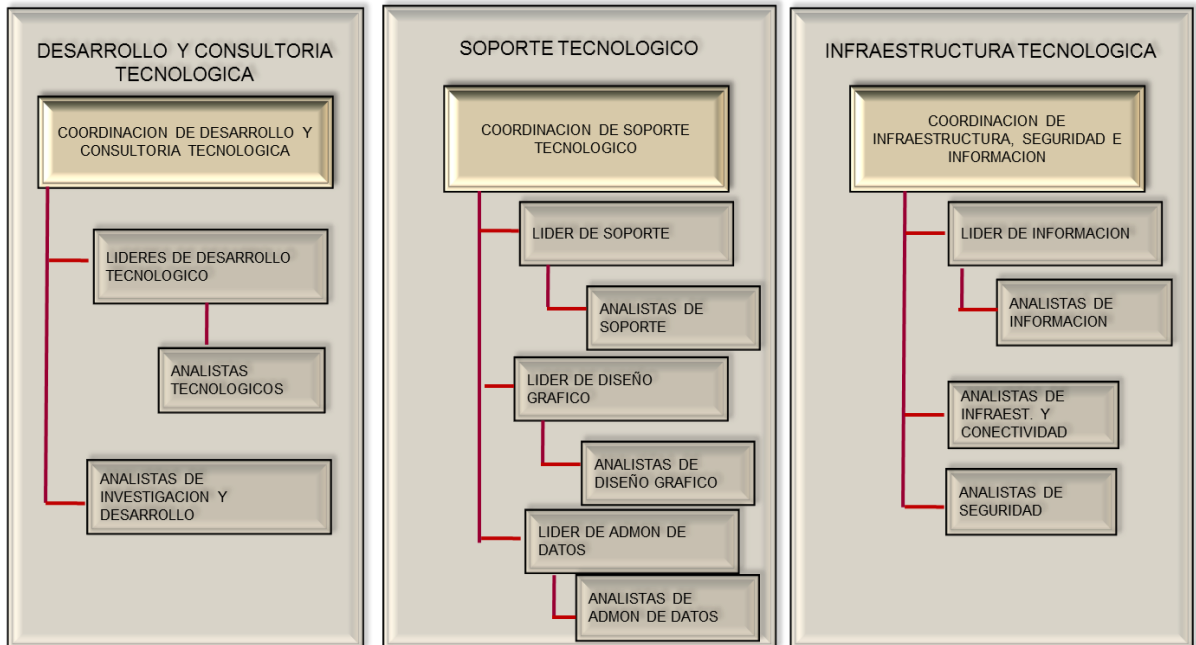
DESARROLLO Y CONSULTORIA TECNOLOGICA

COORDINACION DE DESARROLLO Y CONSULTORIA TECNOLOGICA

LIDERES DE DESARROLLO TECNOLOGICO

ANALISTAS TECNOLOGICOS

ANALISTAS DE INVESTIGACION Y DESARROLLO

SOPORTE TECNOLOGICO

COORDINACION DE SOPORTE TECNOLOGICO

LIDER DE SOPORTE

ANALISTAS DE SOPORTE

LIDER DE DISEÑO GRAFICO

ANALISTAS DE DISEÑO GRAFICO

LIDER DE ADMON DE DATOS

ANALISTAS DE ADMON DE DATOS

INFRAESTRUCTURA TECNOLOGICA

COORDINACION DE INFRAESTRUCTURA, SEGURIDAD E INFORMACION

LIDER DE INFORMACION

ANALISTAS DE INFORMACION

ANALISTAS DE INFRAEST. Y CONECTIVIDAD

ANALISTAS DE SEGURIDAD